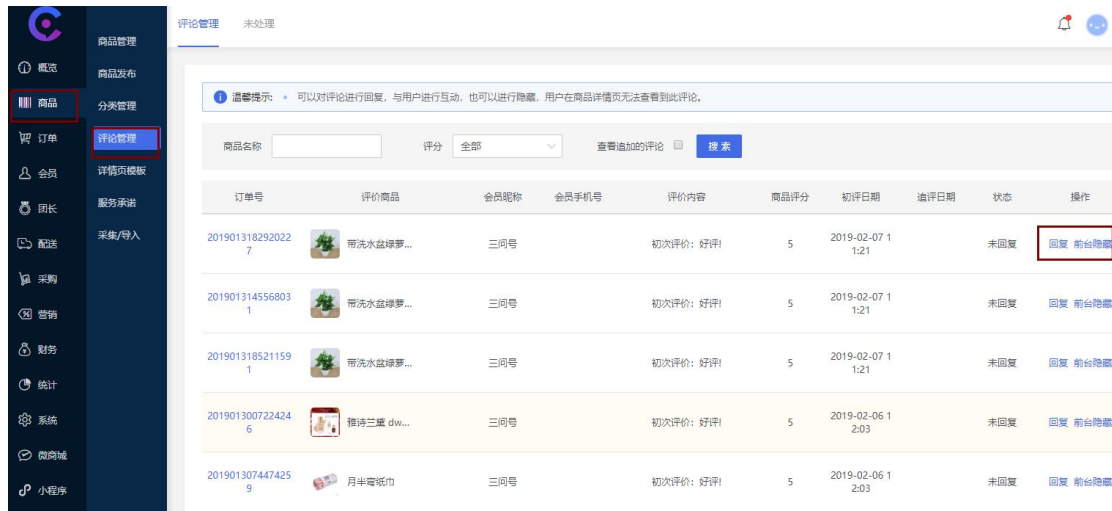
概览
商品
订单
会员
团长
配送
采购
营销
财务
统计
系统
微商城
小程序

商品管理
商品发布
分类管理
评论管理
详情页模板
服务承诺
采集/导入

评论管理 未处理

温馨提示: • 可以对评论进行回复，与用户进行互动，也可以进行隐藏，用户在商品详情页无法查看到此评论。

商品名称 评分 全部 查看追加的评论 搜索

| 订单号 | 评价商品 | 会员昵称 | 会员手机号 | 评价内容 | 商品评分 | 初评日期 | 追评日期 | 状态 | 操作 |
|---|---|---|---|---|---|---|---|---|---|
| 2019013182920227 | 带洗水盆绿萝... | 三问号 | | 初次评价：好评! | 5 | 2019-02-07 11:21 | | 未回复 | 回复 前台隐藏 |
| 2019013145568031 | 带洗水盆绿萝... | 三问号 | | 初次评价：好评! | 5 | 2019-02-07 11:21 | | 未回复 | 回复 前台隐藏 |
| 2019013185211591 | 带洗水盆绿萝... | 三问号 | | 初次评价：好评! | 5 | 2019-02-07 11:21 | | 未回复 | 回复 前台隐藏 |
| 2019013007224246 | 雅诗兰黛 dw... | 三问号 | | 初次评价：好评! | 5 | 2019-02-06 12:03 | | 未回复 | 回复 前台隐藏 |
| 2019013074474259 | 月半弯纸巾 | 三问号 | | 初次评价：好评! | 5 | 2019-02-06 12:03 | | 未回复 | 回复 前台隐藏 |